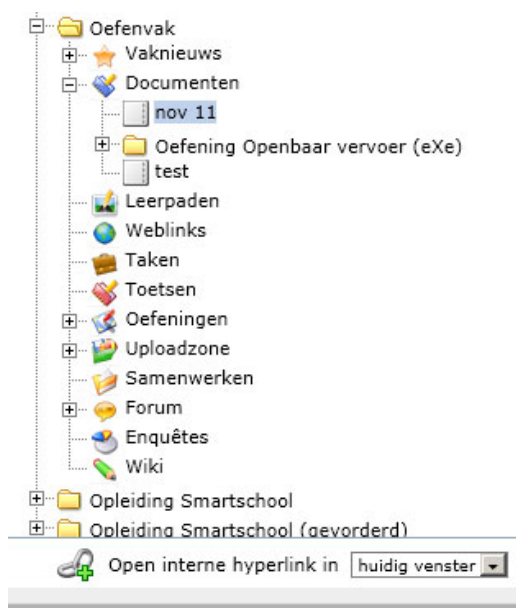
Oefenvak
Vaknieuws
Documenten
nov 11
Oefening Openbaar vervoer (eXe)
test
Leerpaden
Weblinks
Taken
Toetsen
Oefeningen
Uploadzone
Samenwerken
Forum
Enquêtes
Wiki
Opleiding Smartschool
Opleiding Smartschool (gevorderd)
Open interne hyperlink in huidig venster